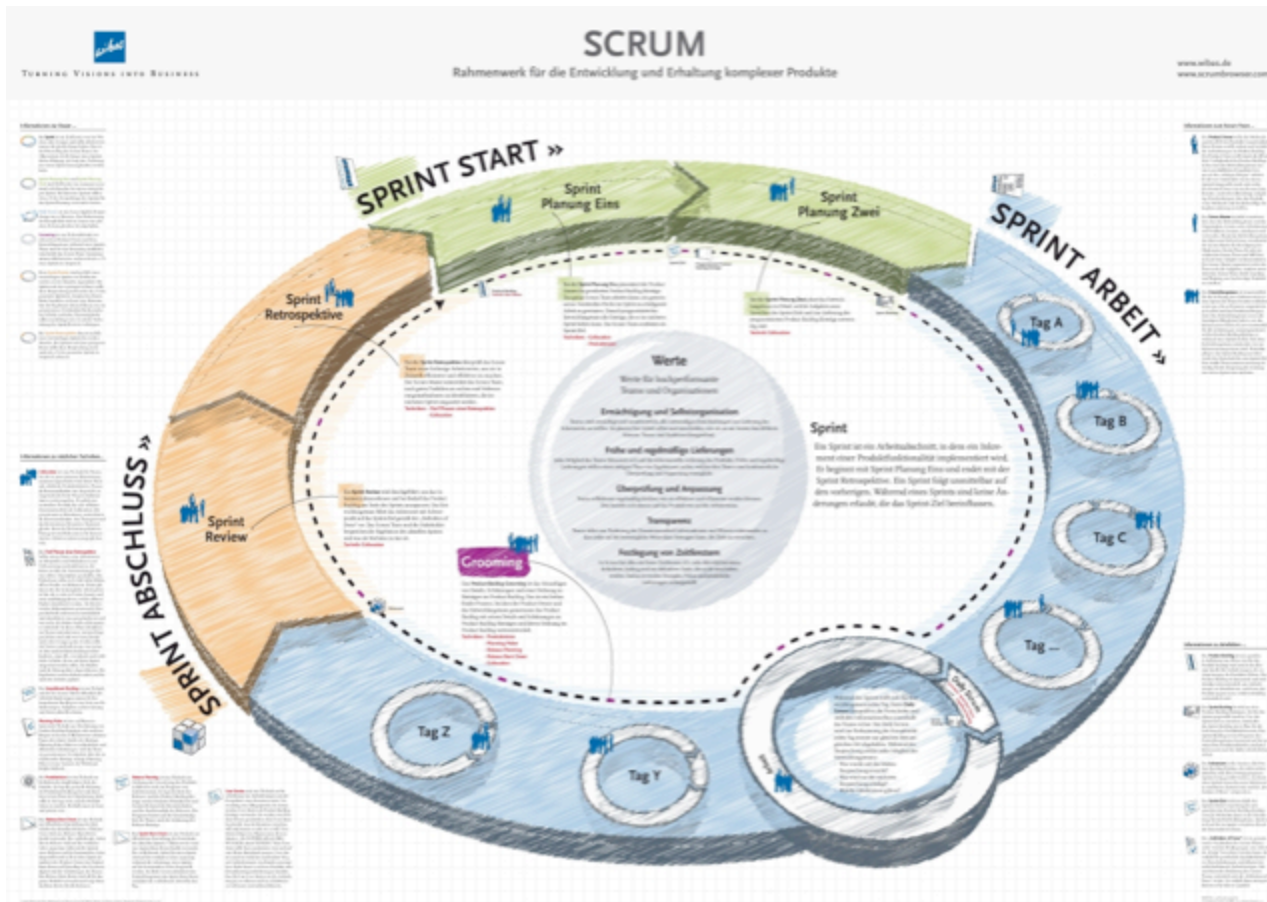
wibas
TURNING VISIONS INTO BUSINESS

SCRUM
Rahmenwerk für die Entwicklung und Erhaltung komplexer Produkte

www.wibas.de
www.scrumbrowser.com

SPRINT START »

Sprint Planung Eins

Sprint Planung Zwei

SPRINT ARBEIT »

Tag A

Tag B

Tag C

Tag ...

Tag Y

Tag Z

Sprint Retrospektive

Sprint Review

SPRINT ABSCHLUSS »

Grooming

Werte

Werte für hochperformante Teams und Organisationen

Ermächtigung und Selbstorganisation

Frühe und regelmäßige Lieferungen

Überprüfung und Anpassung

Transparenz

Festlegung von Zeitfenstern

Sprint

Ein Sprint ist ein Arbeitsabschnitt, in dem ein Inkrement einer Produktfunktionalität implementiert wird. Er beginnt mit Sprint Planung Eins und endet mit der Sprint Retrospektive. Ein Sprint folgt unmittelbar auf den vorherigen. Während eines Sprints sind keine Änderungen erlaubt, die das Sprint-Ziel beeinflussen.

Daily Scrum

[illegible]